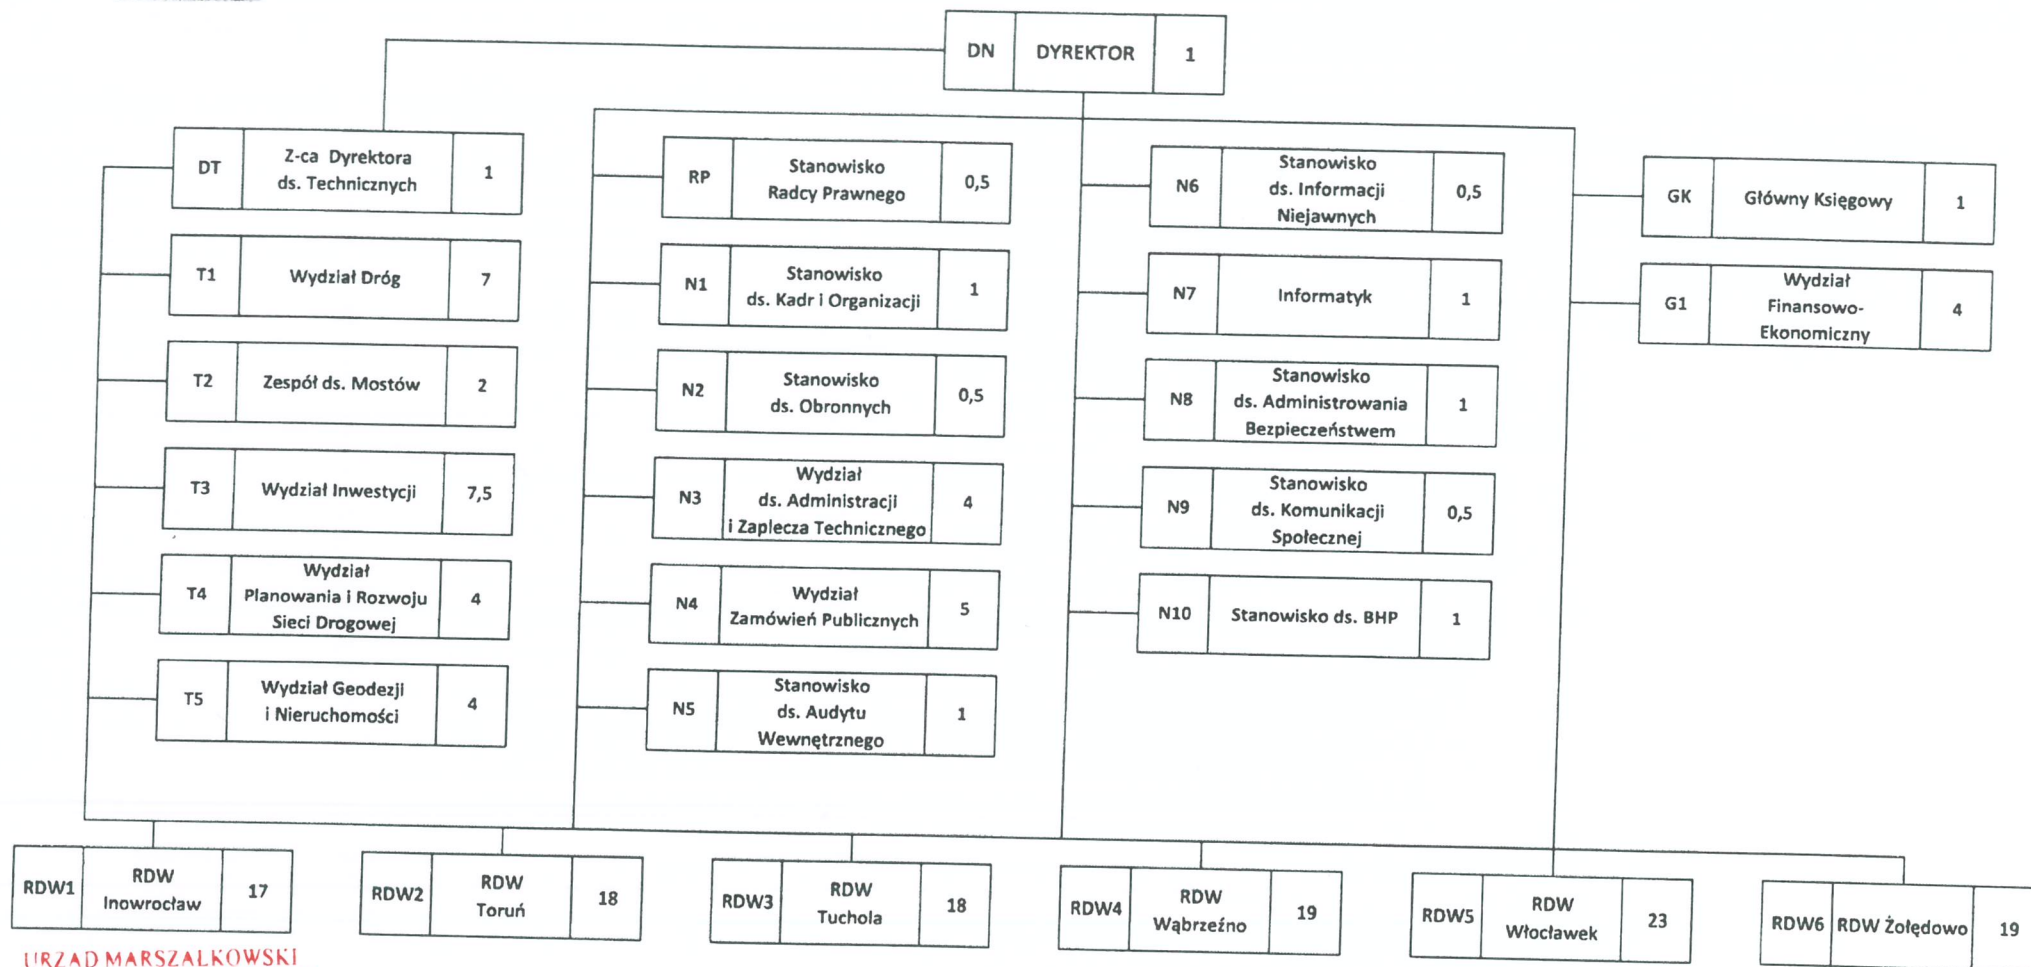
DN DYREKTOR 1

DT Z-ca Dyrektora ds. Technicznych 1

T1 Wydział Dróg 7

T2 Zespół ds. Mostów 2

T3 Wydział Inwestycji 7,5

T4 Wydział Planowania i Rozwoju Sieci Drogowej 4

T5 Wydział Geodezji i Nieruchomości 4

RP Stanowisko Radcy Prawnego 0,5

N1 Stanowisko ds. Kadr i Organizacji 1

N2 Stanowisko ds. Obronnych 0,5

N3 Wydział ds. Administracji i Zaplecza Technicznego 4

N4 Wydział Zamówień Publicznych 5

N5 Stanowisko ds. Audytu Wewnętrznego 1

N6 Stanowisko ds. Informacji Niejawnych 0,5

N7 Informatyk 1

N8 Stanowisko ds. Administrowania Bezpieczeństwem 1

N9 Stanowisko ds. Komunikacji Społecznej 0,5

N10 Stanowisko ds. BHP 1

GK Główny Księgowy 1

G1 Wydział Finansowo-Ekonomiczny 4

RDW1 RDW Inowrocław 17

RDW2 RDW Toruń 18

RDW3 RDW Tuchola 18

RDW4 RDW Wąbrzeźno 19

RDW5 RDW Włocławek 23

RDW6 RDW Żołędowo 19

URZĄD MARSZAŁKOWSKI